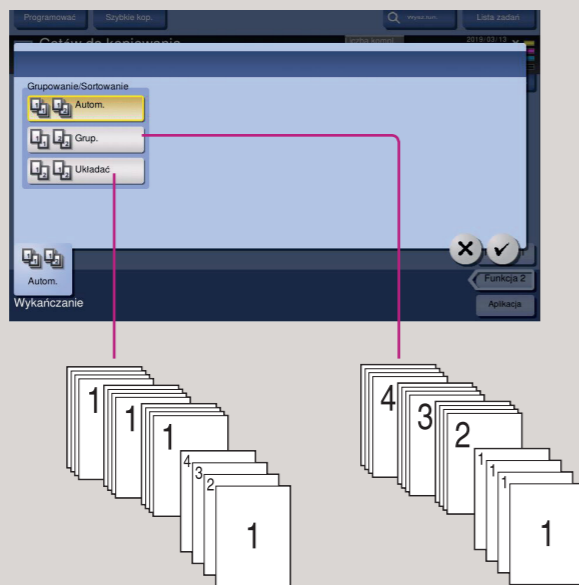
Programować
Szybkie kop.
Wyszukiw.
Lista zadań
Gotów do kopiowania
Liczba kompl.
2019/03/13

Grupowanie/Sortowanie
Autom.
Grup.
Układać

Autom.
Wykańczanie
Funkcja 2
Aplikacja

1
1
1
4
3
2
1

4
3
2
1
1
1
1